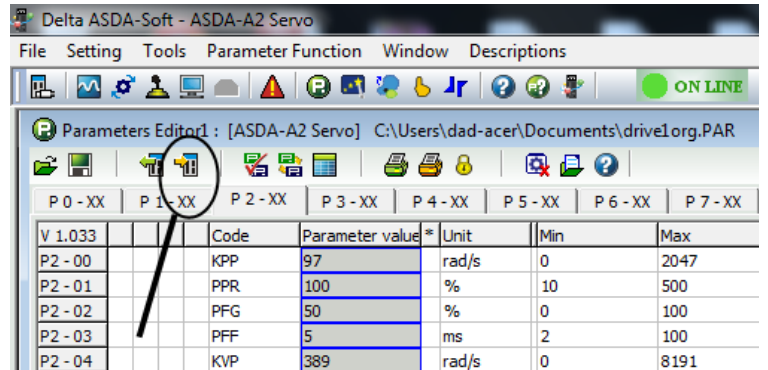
Delta ASDA-Soft - ASDA-A2 Servo

File Setting Tools Parameter Function Window Descriptions

ON LINE

Parameters Editor1 : [ASDA-A2 Servo] C:\Users\dad-acer\Documents\drive1org.PAR

P 0 - XX | P 1 - XX | P 2 - XX | P 3 - XX | P 4 - XX | P 5 - XX | P 6 - XX | P 7 - XX

| V 1.033 | | | | Code | Parameter value | * | Unit | Min | Max |
|---|---|---|---|---|---|---|---|---|---|
| P2 - 00 | | | | KPP | 97 | | rad/s | 0 | 2047 |
| P2 - 01 | | | | PPR | 100 | | % | 10 | 500 |
| P2 - 02 | | | | PFG | 50 | | % | 0 | 100 |
| P2 - 03 | | | | PFF | 5 | | ms | 2 | 100 |
| P2 - 04 | | | | KVP | 389 | | rad/s | 0 | 8191 |